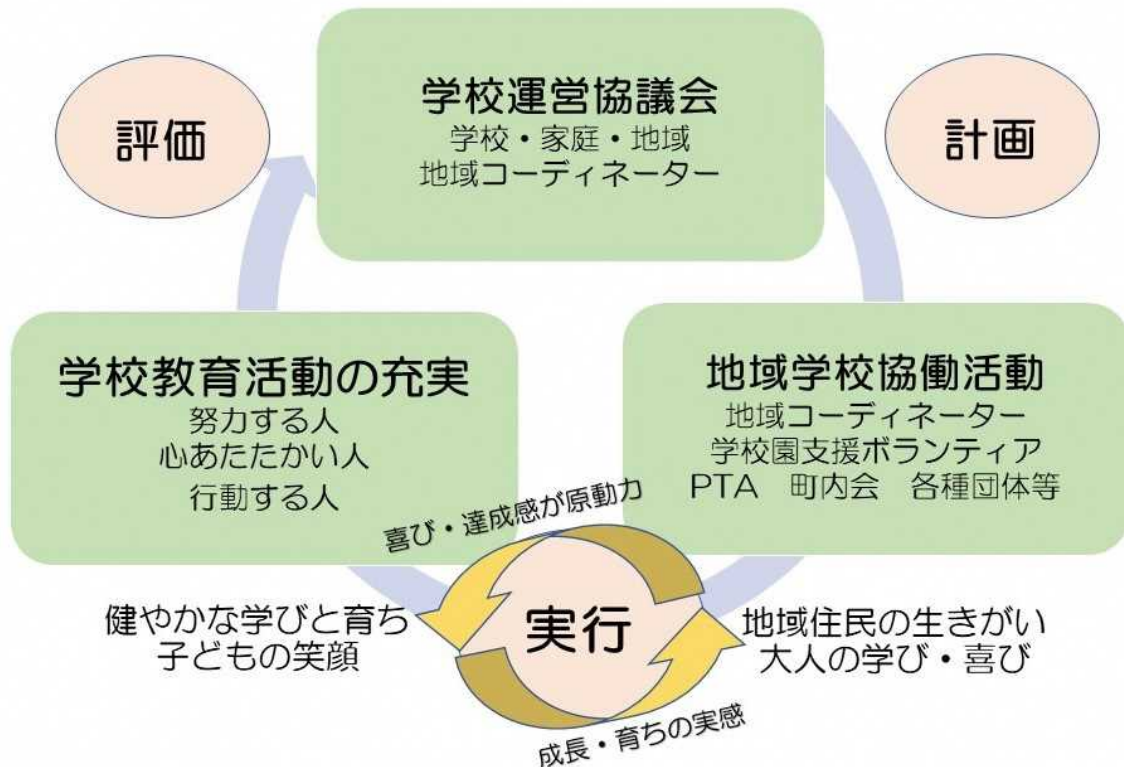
評価

学校運営協議会
学校・家庭・地域
地域コーディネーター

計画

学校教育活動の充実
努力する人
心あたたかい人
行動する人

地域学校協働活動
地域コーディネーター
学校園支援ボランティア
PTA　町内会　各種団体等

喜び・達成感が原動力

健やかな学びと育ち
子どもの笑顔

実行

地域住民の生きがい
大人の学び・喜び

成長・育ちの実感